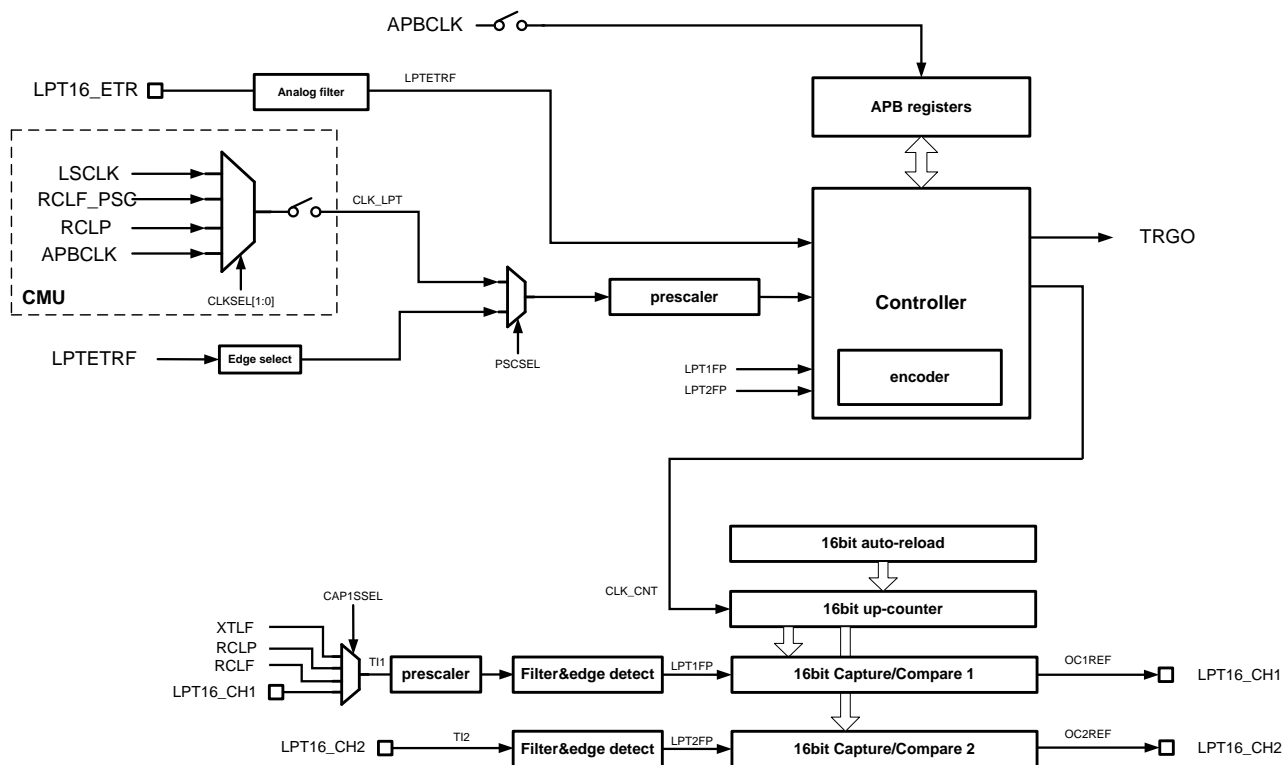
APBCLK

LPT16_ETR

Analog filter

LPTETRF

APB registers

LSCLK

RCLF_PSC

RCLP

APBCLK

CLK_LPT

CLKSEL[1:0]

CMU

TRGO

prescaler

Controller

LPTETRF

Edge select

PSCSEL

LPT1FP

LPT2FP

encoder

16bit auto-reload

CAP1SSEL

CLK_CNT

16bit up-counter

XTLF

RCLP

RCLF

LPT16_CH1

TI1

prescaler

Filter&edge detect

LPT1FP

16bit Capture/Compare 1

OC1REF

LPT16_CH1

LPT16_CH2

TI2

Filter&edge detect

LPT2FP

16bit Capture/Compare 2

OC2REF

LPT16_CH2